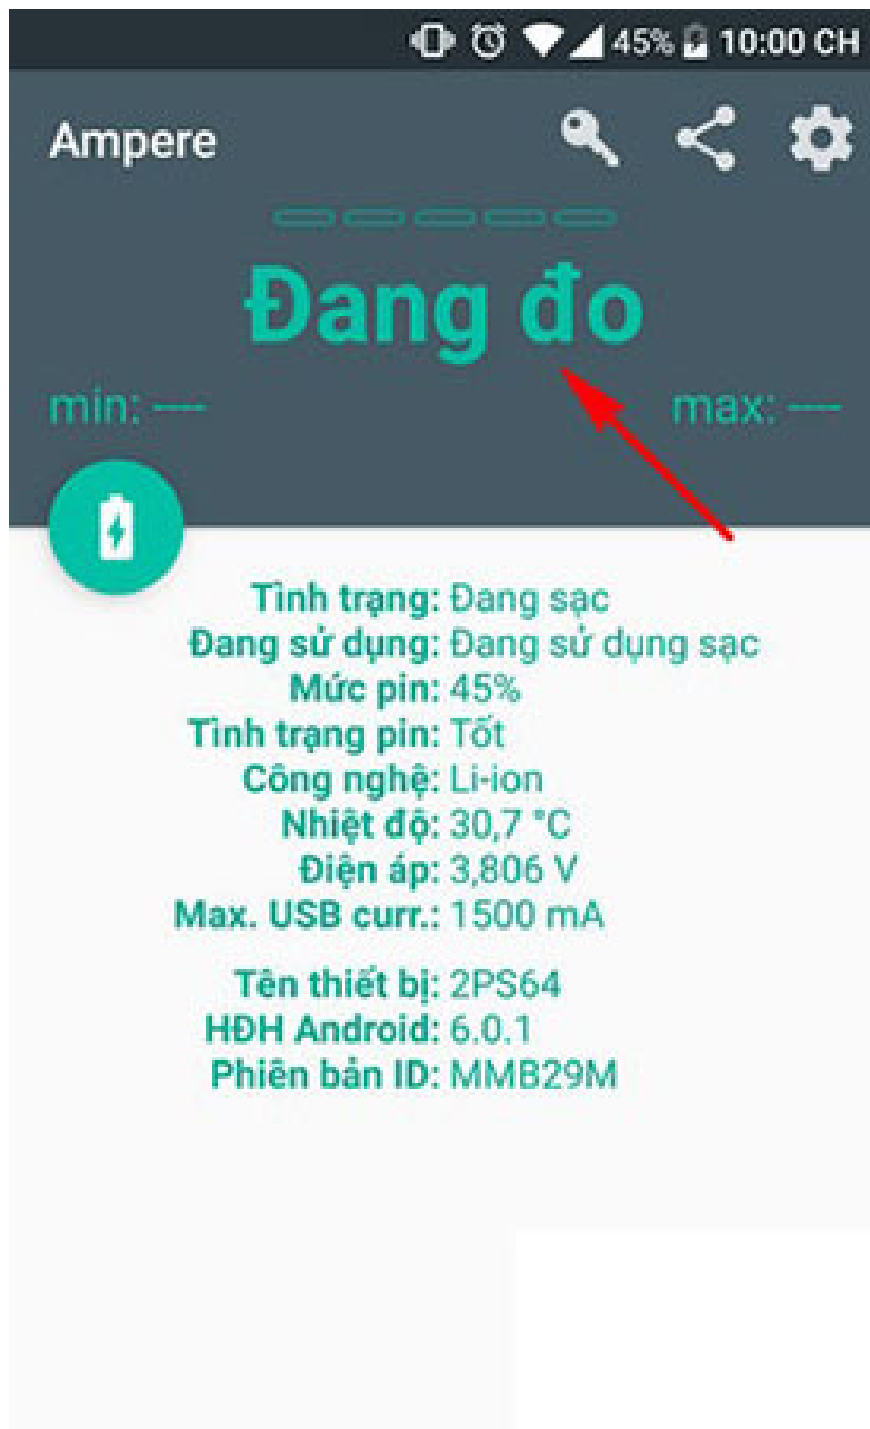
45% 10:00 CH

Ampere

Đang đo

min: —

max: —

Tình trạng: Đang sạc
Đang sử dụng: Đang sử dụng sạc
Mức pin: 45%
Tình trạng pin: Tốt
Công nghệ: Li-ion
Nhiệt độ: 30,7 °C
Điện áp: 3,806 V
Max. USB curr.: 1500 mA

Tên thiết bị: 2PS64
HĐH Android: 6.0.1
Phiên bản ID: MMB29M